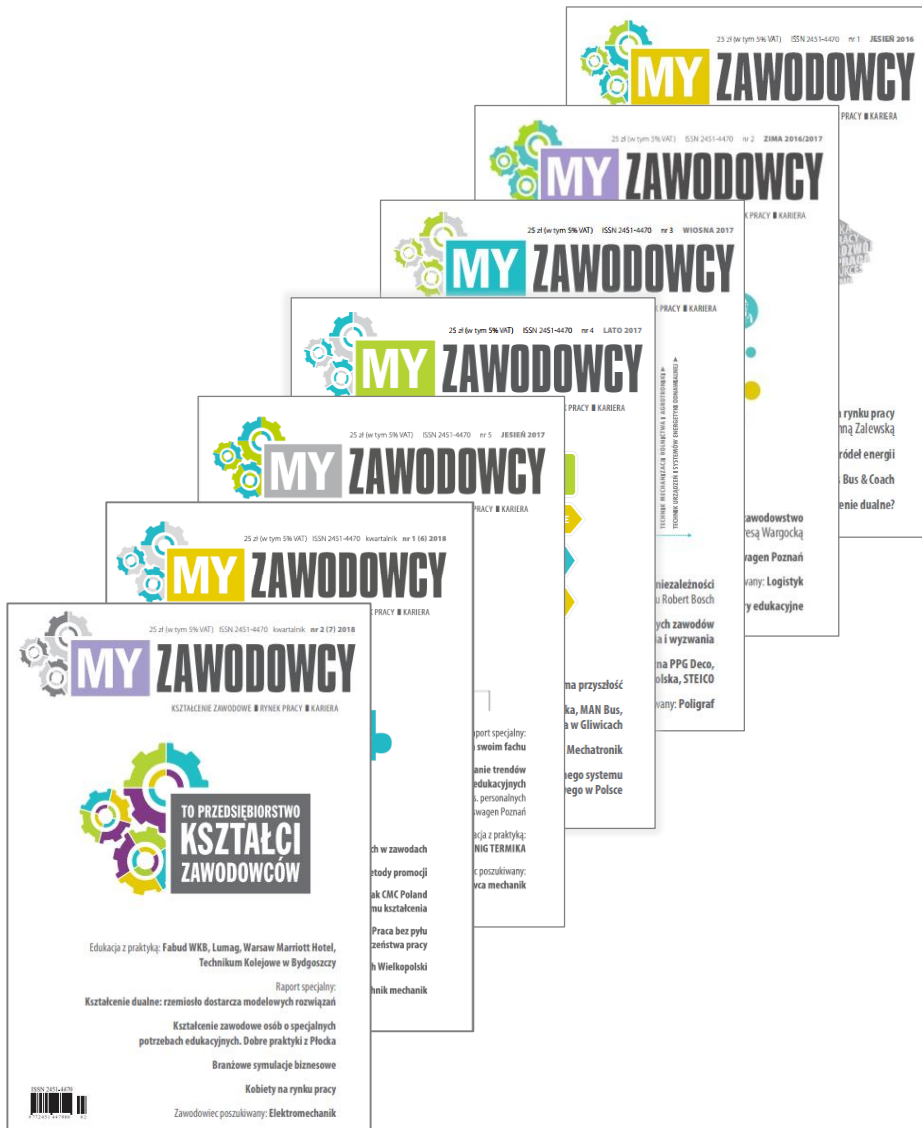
25 zł (w tym 5% VAT) ISSN 2451-4470 nr 1 JESIEŃ 2016

MY ZAWODOWCY

PRACY ▮ KARIERA

a rynku pracy
nną Zalewską

źródeł energii

Bus & Coach

enie dualne?

25 zł (w tym 5% VAT) ISSN 2451-4470 nr 2 ZIMA 2016/2017

MY ZAWODOWCY

K PRACY ▮ KARIERA

awodowstwo
esą Wargocką

wagen Poznań

wany: Logistyk

ry edukacyjne

25 zł (w tym 5% VAT) ISSN 2451-4470 nr 3 WIOSNA 2017

MY ZAWODOWCY

K PRACY ▮ KARIERA

TECHNIK MECHANIZACJI ROLNICTWA I AGROTRONIKI ▸
TECHNIK URZĄDZEŃ I SYSTEMÓW ENERGETYKI ODNAWIALNEJ ▸

niezależności
u Robert Bosch

ych zawodów
a i wyzwania

na PPG Deco,
olska, STEICO

wany: Poligraf

25 zł (w tym 5% VAT) ISSN 2451-4470 nr 4 LATO 2017

MY ZAWODOWCY

PRACY ▮ KARIERA

ma przyszłość

ka, MAN Bus,
a w Gliwicach

Mechatronik

nego systemu
ego w Polsce

25 zł (w tym 5% VAT) ISSN 2451-4470 nr 5 JESIEŃ 2017

MY ZAWODOWCY

PRACY ▮ KARIERA

aport specjalny:
swoim fachu

anie trendów
edukacyjnych
s. personalnych
swagen Poznań

acja z praktyką:
NIG TERMIKA

poszukiwany:
vca mechanik

25 zł (w tym 5% VAT) ISSN 2451-4470 kwartalnik nr 1 (6) 2018

MY ZAWODOWCY

K PRACY ▮ KARIERA

ch w zawodach

etody promocji

ak CMC Poland
mu kształcenia

Praca bez pyłu
zeństwa pracy

h Wielkopolski

nik mechanik

25 zł (w tym 5% VAT) ISSN 2451-4470 kwartalnik nr 2 (7) 2018

MY ZAWODOWCY

KSZTAŁCENIE ZAWODOWE ▮ RYNEK PRACY ▮ KARIERA

TO PRZEDSIĘBIORSTWO KSZTAŁCI ZAWODOWCÓW

Edukacja z praktyką: Fabud WKB, Lumag, Warsaw Marriott Hotel, Technikum Kolejowe w Bydgoszczy

Raport specjalny:
Kształcenie dualne: rzemiosło dostarcza modelowych rozwiązań

Kształcenie zawodowe osób o specjalnych potrzebach edukacyjnych. Dobre praktyki z Płocka

Branżowe symulacje biznesowe

Kobiety na rynku pracy

Zawodowiec poszukiwany: Elektromechanik

ISSN 2451-4470